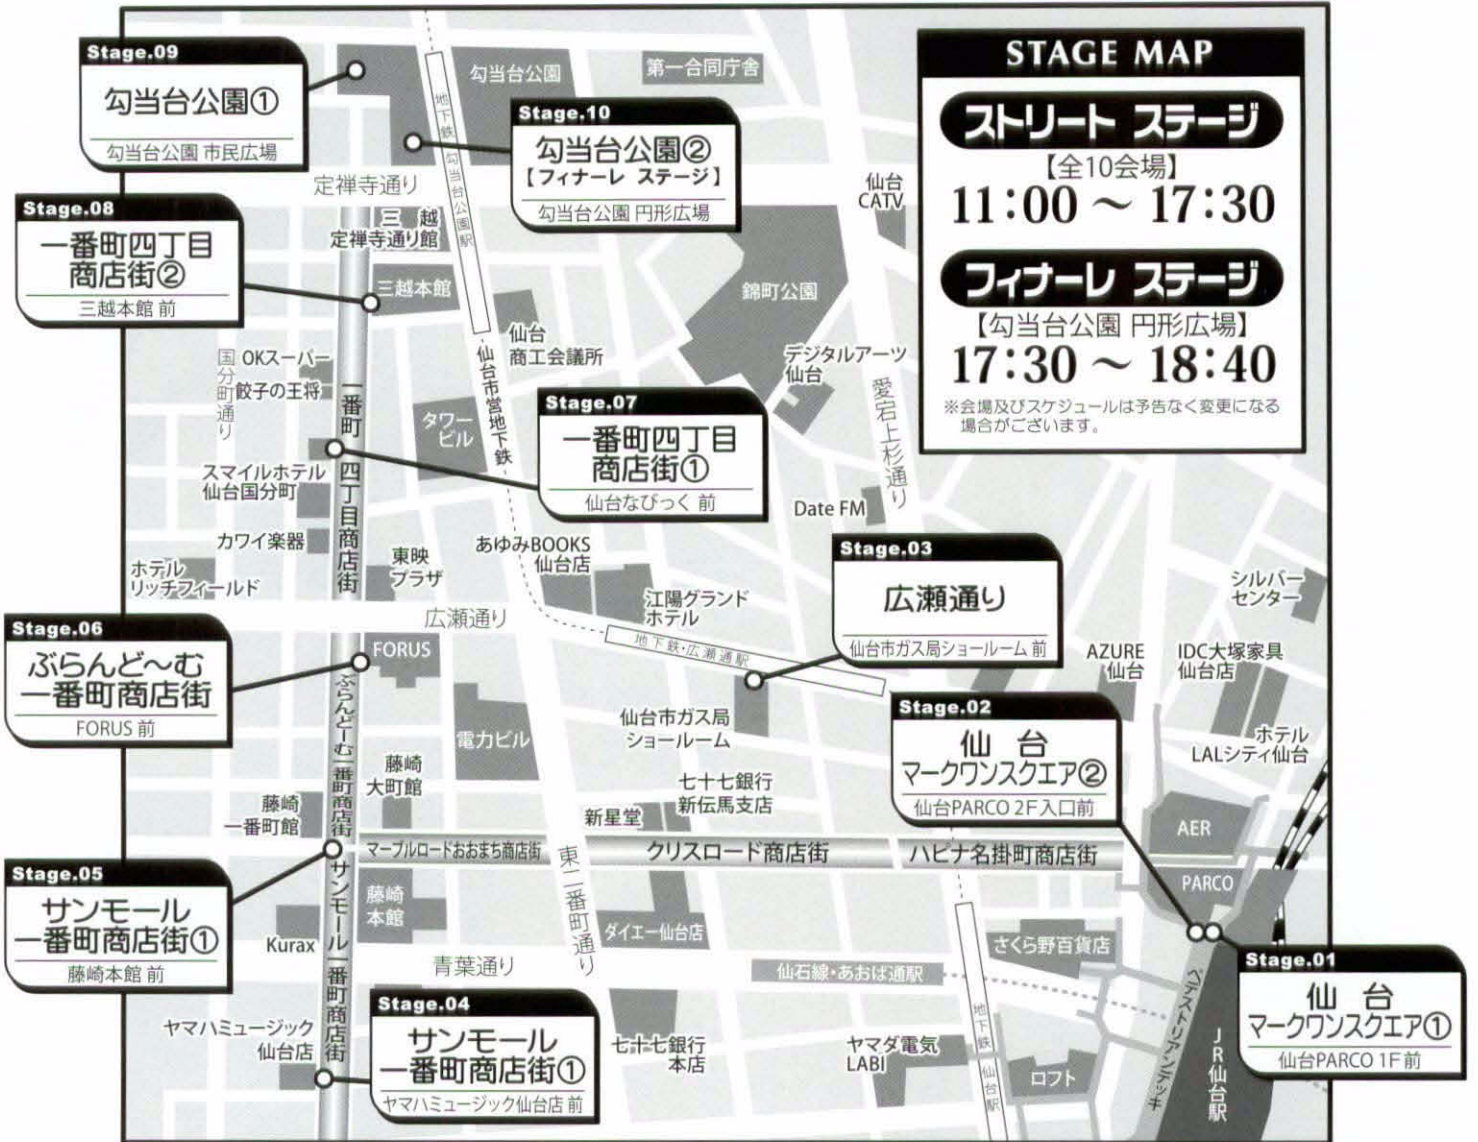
STAGE MAP

ストリート ステージ
【全10会場】
11:00 ～ 17:30

フィナーレ ステージ
【勾当台公園 円形広場】
17:30 ～ 18:40

※会場及びスケジュールは予告なく変更になる場合がございます。

Stage.09
勾当台公園①
勾当台公園 市民広場

Stage.10
勾当台公園②
【フィナーレ ステージ】
勾当台公園 円形広場

Stage.08
一番町四丁目商店街②
三越本館 前

Stage.07
一番町四丁目商店街①
仙台なびっく 前

Stage.06
ぶらんど～む一番町商店街
FORUS 前

Stage.05
サンモール一番町商店街①
藤崎本館 前

Stage.04
サンモール一番町商店街①
ヤマハミュージック仙台店 前

Stage.03
広瀬通り
仙台市ガス局ショールーム 前

Stage.02
仙台マークワンスクエア②
仙台PARCO 2F入口前

Stage.01
仙台マークワンスクエア①
仙台PARCO 1F前

勾当台公園
第一合同庁舎
地下鉄
勾当台公園駅
定禅寺通り
三越定禅寺通り館
三越本館
仙台CATV
錦町公園
仙台商工会議所
仙台市営地下鉄
デジタルアーツ仙台
愛宕上杉通り
国分町通り
OKスーパー
餃子の王将
一番町四丁目商店街
タワービル
スマイルホテル仙台国分町
カワイ楽器
東映プラザ
あゆみBOOKS仙台店
Date FM
ホテルリッチフィールド
広瀬通り
江陽グランドホテル
地下鉄・広瀬通駅
シルバーセンター
AZURE仙台
IDC大塚家具仙台店
FORUS
ぶらんど～む一番町商店街
電力ビル
仙台市ガス局ショールーム
ホテルLALシティ仙台
藤崎大町館
藤崎一番町館
七十七銀行新伝馬支店
新星堂
AER
マーブルロードおおまち商店街
クリスロード商店街
ハピナ名掛丁商店街
東二番町通り
PARCO
サンモール一番町商店街
藤崎本館
Kurax
ダイエー仙台店
さくら野百貨店
青葉通り
仙石線・あおば通駅
ペデストリアンデッキ
ヤマハミュージック仙台店
七十七銀行本店
ヤマダ電気LABI
地下鉄仙台駅
ロフト
JR仙台駅